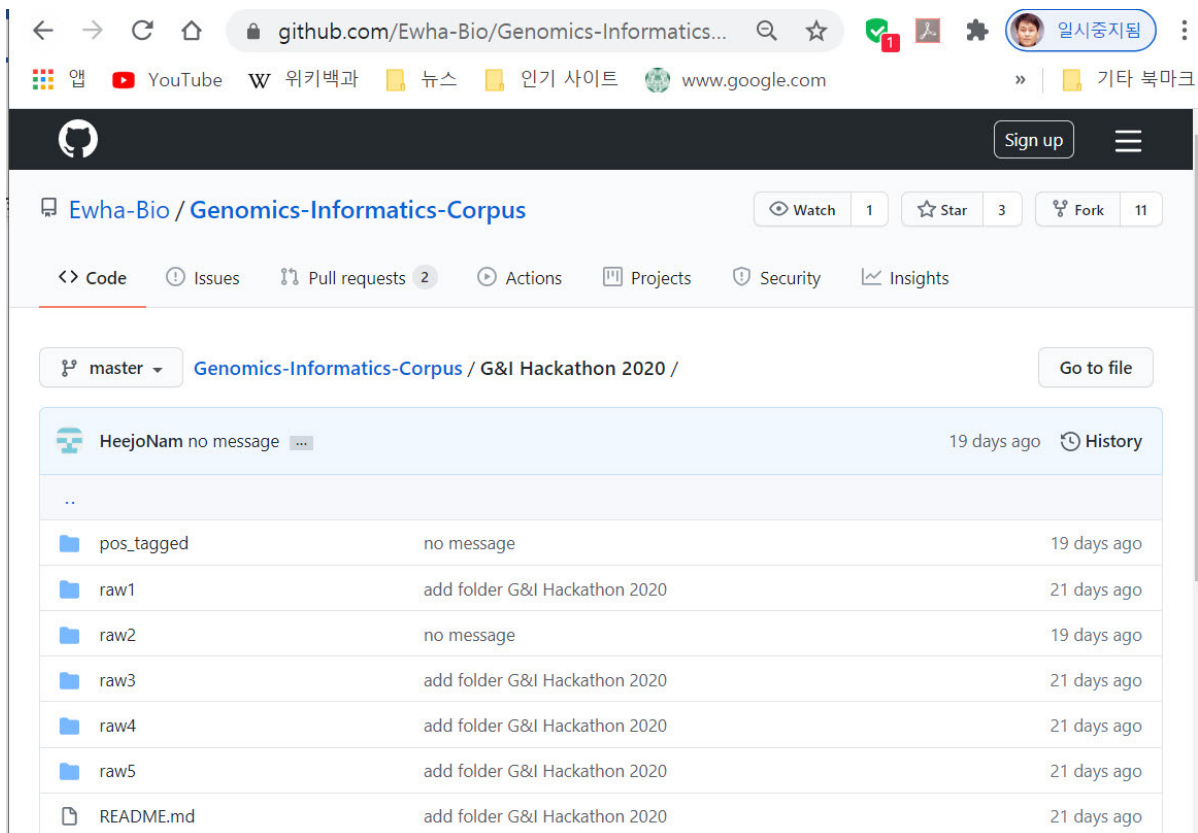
github.com/Ewha-Bio/Genomics-Informatics...

1

일시중지됨

앱 YouTube 위키백과 뉴스 인기 사이트 www.google.com » 기타 북마크

Sign up

Ewha-Bio / Genomics-Informatics-Corpus

Watch 1 Star 3 Fork 11

Code Issues Pull requests 2 Actions Projects Security Insights

master Genomics-Informatics-Corpus / G&I Hackathon 2020 /

Go to file

HeejoNam no message ... 19 days ago History

..

| | | |
|---|---|---|
| pos_tagged | no message | 19 days ago |
| raw1 | add folder G&I Hackathon 2020 | 21 days ago |
| raw2 | no message | 19 days ago |
| raw3 | add folder G&I Hackathon 2020 | 21 days ago |
| raw4 | add folder G&I Hackathon 2020 | 21 days ago |
| raw5 | add folder G&I Hackathon 2020 | 21 days ago |
| README.md | add folder G&I Hackathon 2020 | 21 days ago |